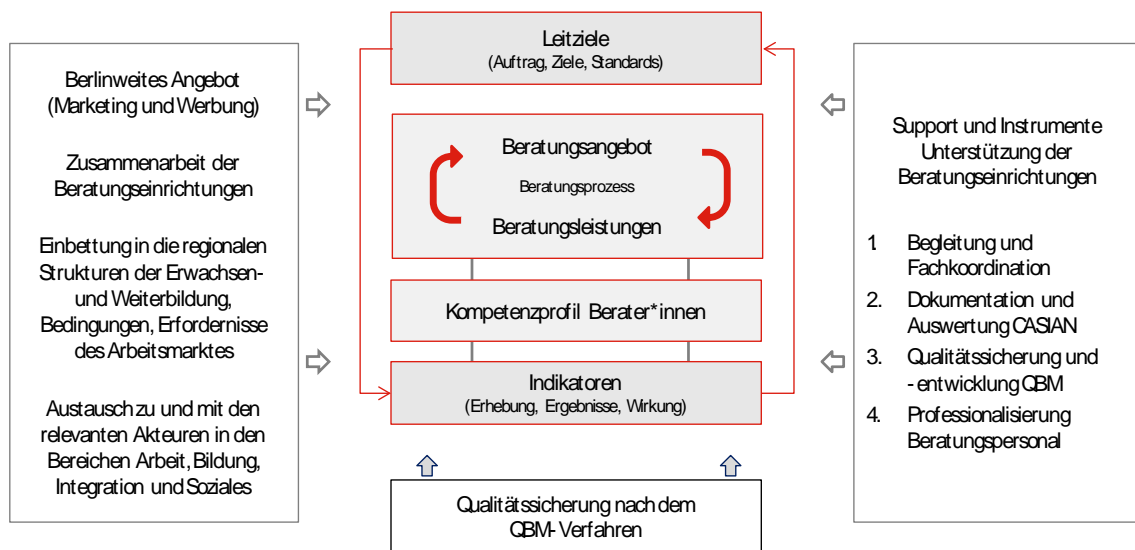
Berlinweites Angebot (Marketing und Werbung)

Zusammenarbeit der Beratungseinrichtungen

Einbettung in die regionalen Strukturen der Erwachsen- und Weiterbildung, Bedingungen, Erfordernisse des Arbeitsmarktes

Austausch zu und mit den relevanten Akteuren in den Bereichen Arbeit, Bildung, Integration und Soziales

Leitziele
(Auftrag, Ziele, Standards)

Beratungsangebot
Beratungsprozess
Beratungsleistungen

Kompetenzprofil Berater*innen

Indikatoren
(Erhebung, Ergebnisse, Wirkung)

Qualitätssicherung nach dem QBM-Verfahren

Support und Instrumente Unterstützung der Beratungseinrichtungen

1. Begleitung und Fachkoordination
2. Dokumentation und Auswertung CASIAN
3. Qualitätssicherung und -entwicklung QBM
4. Professionalisierung Beratungspersonal